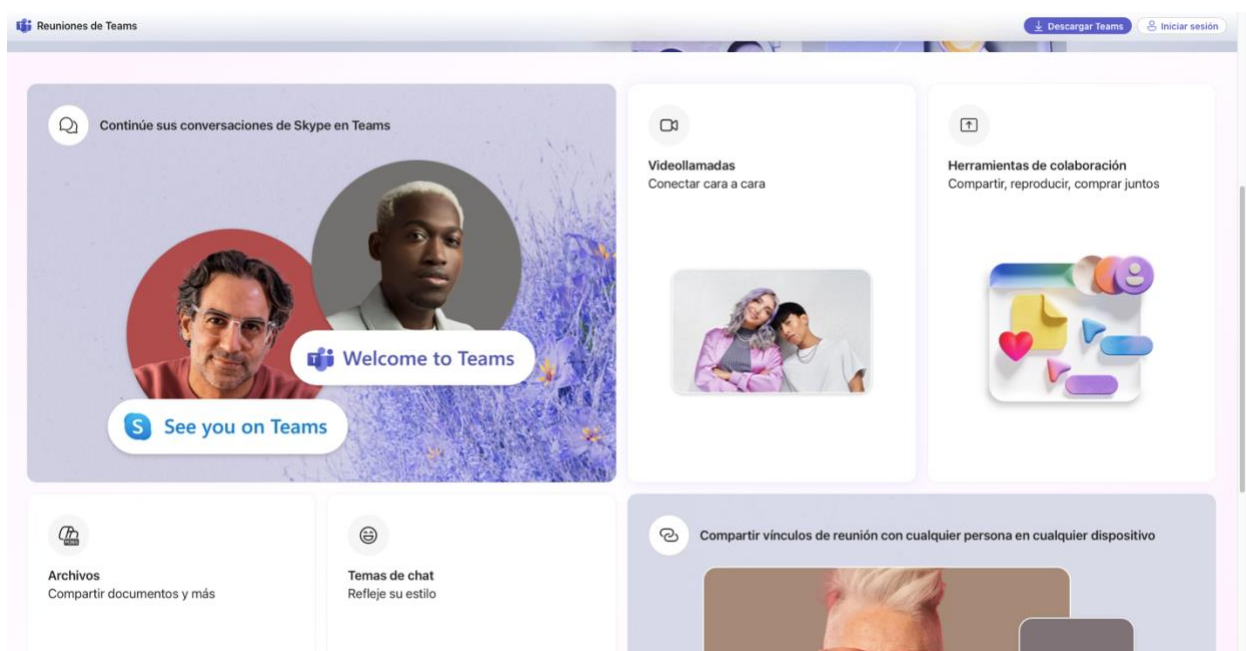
Reuniones de Teams

Descargar Teams

Iniciar sesión

Continúe sus conversaciones de Skype en Teams

Welcome to Teams

See you on Teams

Videollamadas
Conectar cara a cara

Herramientas de colaboración
Compartir, reproducir, comprar juntos

Archivos
Compartir documentos y más

Temas de chat
Refleje su estilo

Compartir vínculos de reunión con cualquier persona en cualquier dispositivo